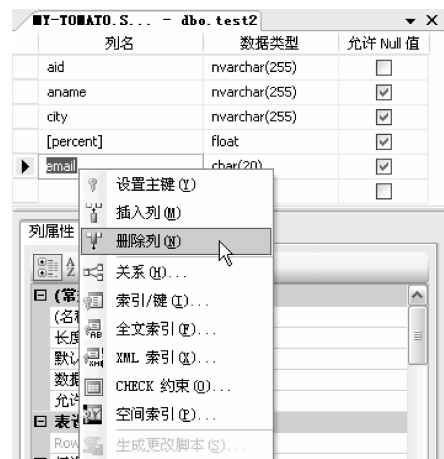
MY-TOMATO.S... - dbo.test2

| 列名 | 数据类型 | 允许 Null 值 |
|---|---|---|
| aid | nvarchar(255) | ☐ |
| aname | nvarchar(255) | ☑ |
| city | nvarchar(255) | ☑ |
| [percent] | float | ☑ |
| email | char(20) | ☑ |
| | | ☐ |

列属性

设置主键(Y)
插入列(M)
删除列(N)
关系(H)...
索引/键(I)...
全文索引(F)...
XML 索引(X)...
CHECK 约束(O)...
空间索引(P)...
生成更改脚本(S)...

(常
(名称
长度
默认
数据
允许
表设
Row